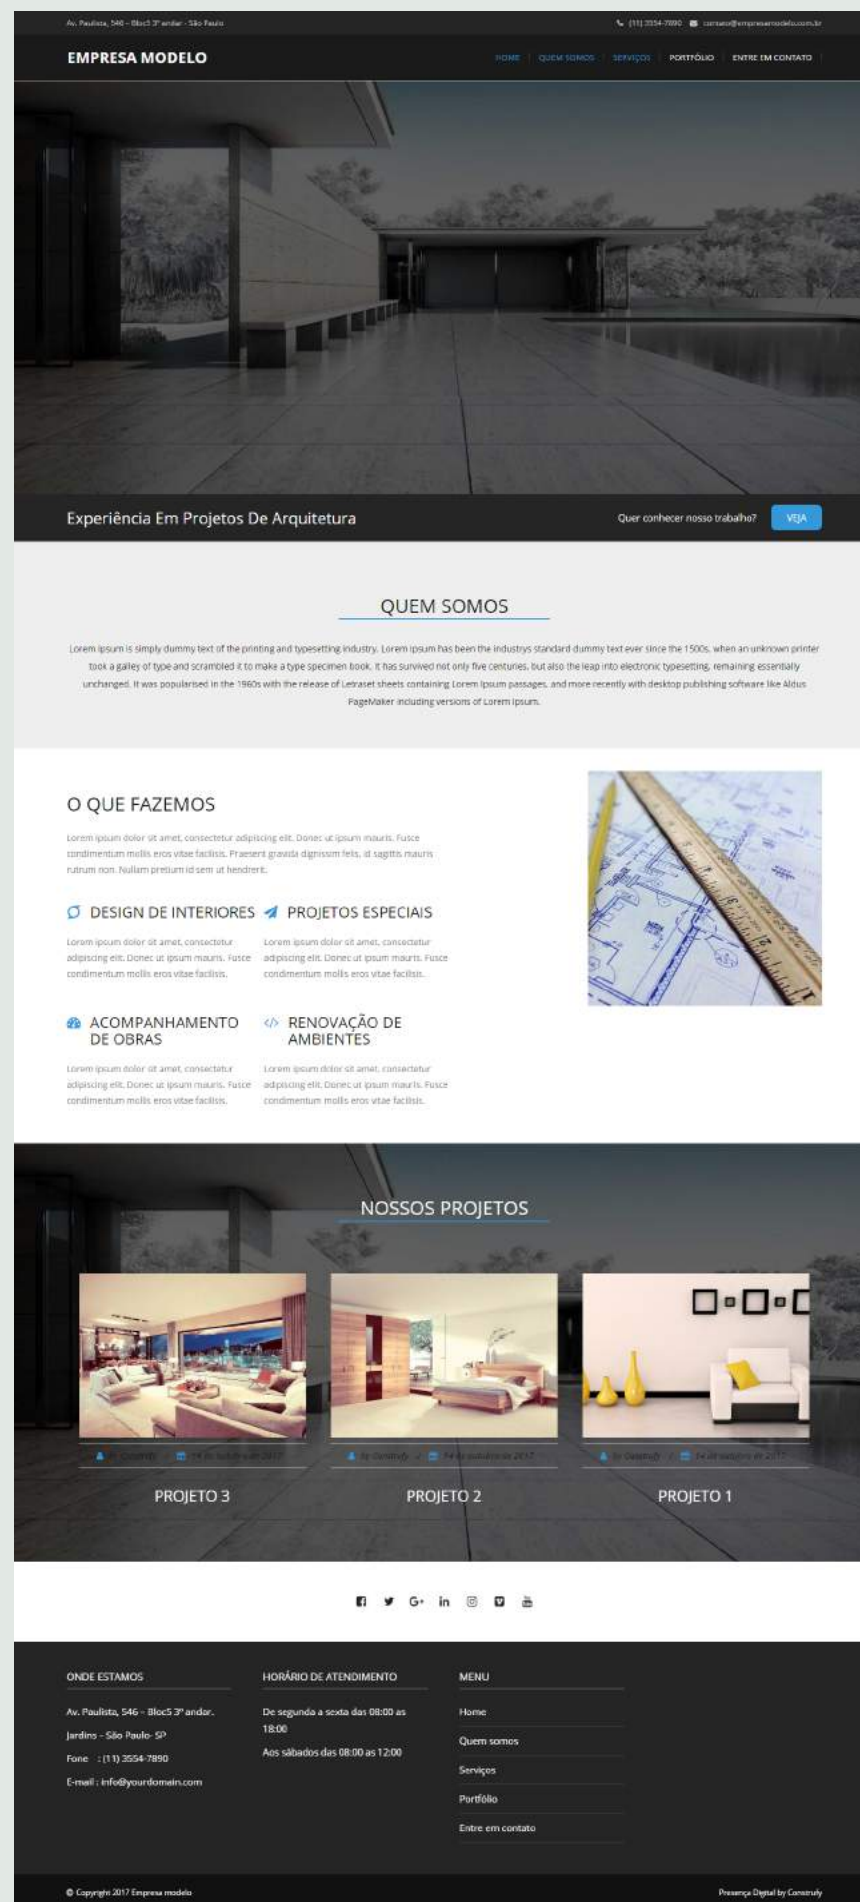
Av. Paulista, 546 – Bloc5 3º andar – São Paulo

(11) 3554-7890 contato@empresamodelo.com.br

EMPRESA MODELO

HOME | QUEM SOMOS | SERVIÇOS | PORTFÓLIO | ENTRE EM CONTATO

Experiência Em Projetos De Arquitetura

Quer conhecer nosso trabalho? VEJA

QUEM SOMOS

Lorem Ipsum is simply dummy text of the printing and typesetting industry. Lorem Ipsum has been the industrys standard dummy text ever since the 1500s, when an unknown printer took a galley of type and scrambled it to make a type specimen book. It has survived not only five centuries, but also the leap into electronic typesetting, remaining essentially unchanged. It was popularised in the 1960s with the release of Letraset sheets containing Lorem Ipsum passages, and more recently with desktop publishing software like Aldus PageMaker including versions of Lorem Ipsum.

O QUE FAZEMOS

Lorem ipsum dolor sit amet, consectetur adipiscing elit. Donec ut ipsum mauris. Fusce condimentum mollis eros vitae facilisis. Praesent gravida dignissim felis, id sagittis mauris rutrum non. Nullam pretium id sem ut hendrerit.

DESIGN DE INTERIORES

Lorem ipsum dolor sit amet, consectetur adipiscing elit. Donec ut ipsum mauris. Fusce condimentum mollis eros vitae facilisis.

PROJETOS ESPECIAIS

Lorem ipsum dolor sit amet, consectetur adipiscing elit. Donec ut ipsum mauris. Fusce condimentum mollis eros vitae facilisis.

ACOMPANHAMENTO DE OBRAS

Lorem ipsum dolor sit amet, consectetur adipiscing elit. Donec ut ipsum mauris. Fusce condimentum mollis eros vitae facilisis.

RENOVAÇÃO DE AMBIENTES

Lorem ipsum dolor sit amet, consectetur adipiscing elit. Donec ut ipsum mauris. Fusce condimentum mollis eros vitae facilisis.

NOSSOS PROJETOS

by Construfy / 14 de outubro de 2017

PROJETO 3

by Construfy / 14 de outubro de 2017

PROJETO 2

by Construfy / 14 de outubro de 2017

PROJETO 1

ONDE ESTAMOS

Av. Paulista, 546 – Bloc5 3º andar.
Jardins – São Paulo- SP
Fone : (11) 3554-7890
E-mail : info@yourdomain.com

HORÁRIO DE ATENDIMENTO

De segunda a sexta das 08:00 as 18:00
Aos sábados das 08:00 as 12:00

MENU

Home
Quem somos
Serviços
Portfólio
Entre em contato

© Copyright 2017 Empresa modelo

Presença Digital by Construfy